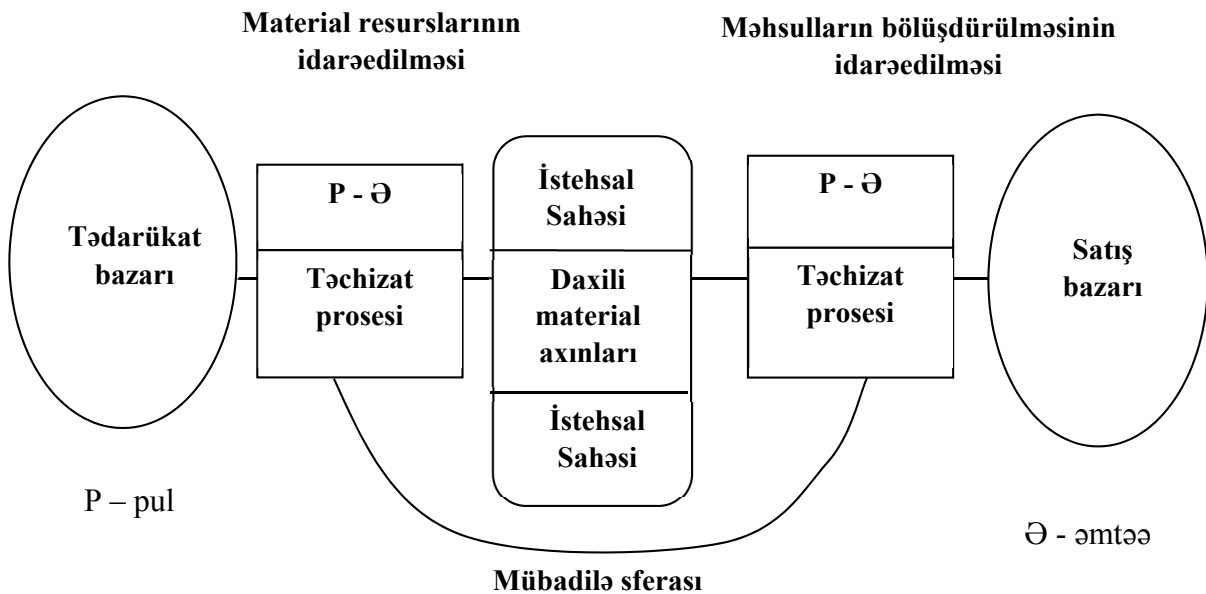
Material resurslarının idarəedilməsi

Məhsulların bölüşdürülməsinin idarəedilməsi

Tədarükat bazarı

P - Ə

Təchizat prosesi

İstehsal Sahəsi

Daxili material axınları

İstehsal Sahəsi

P - Ə

Təchizat prosesi

Satış bazarı

P – pul

Ə - əmtəə

Mübadilə sferası